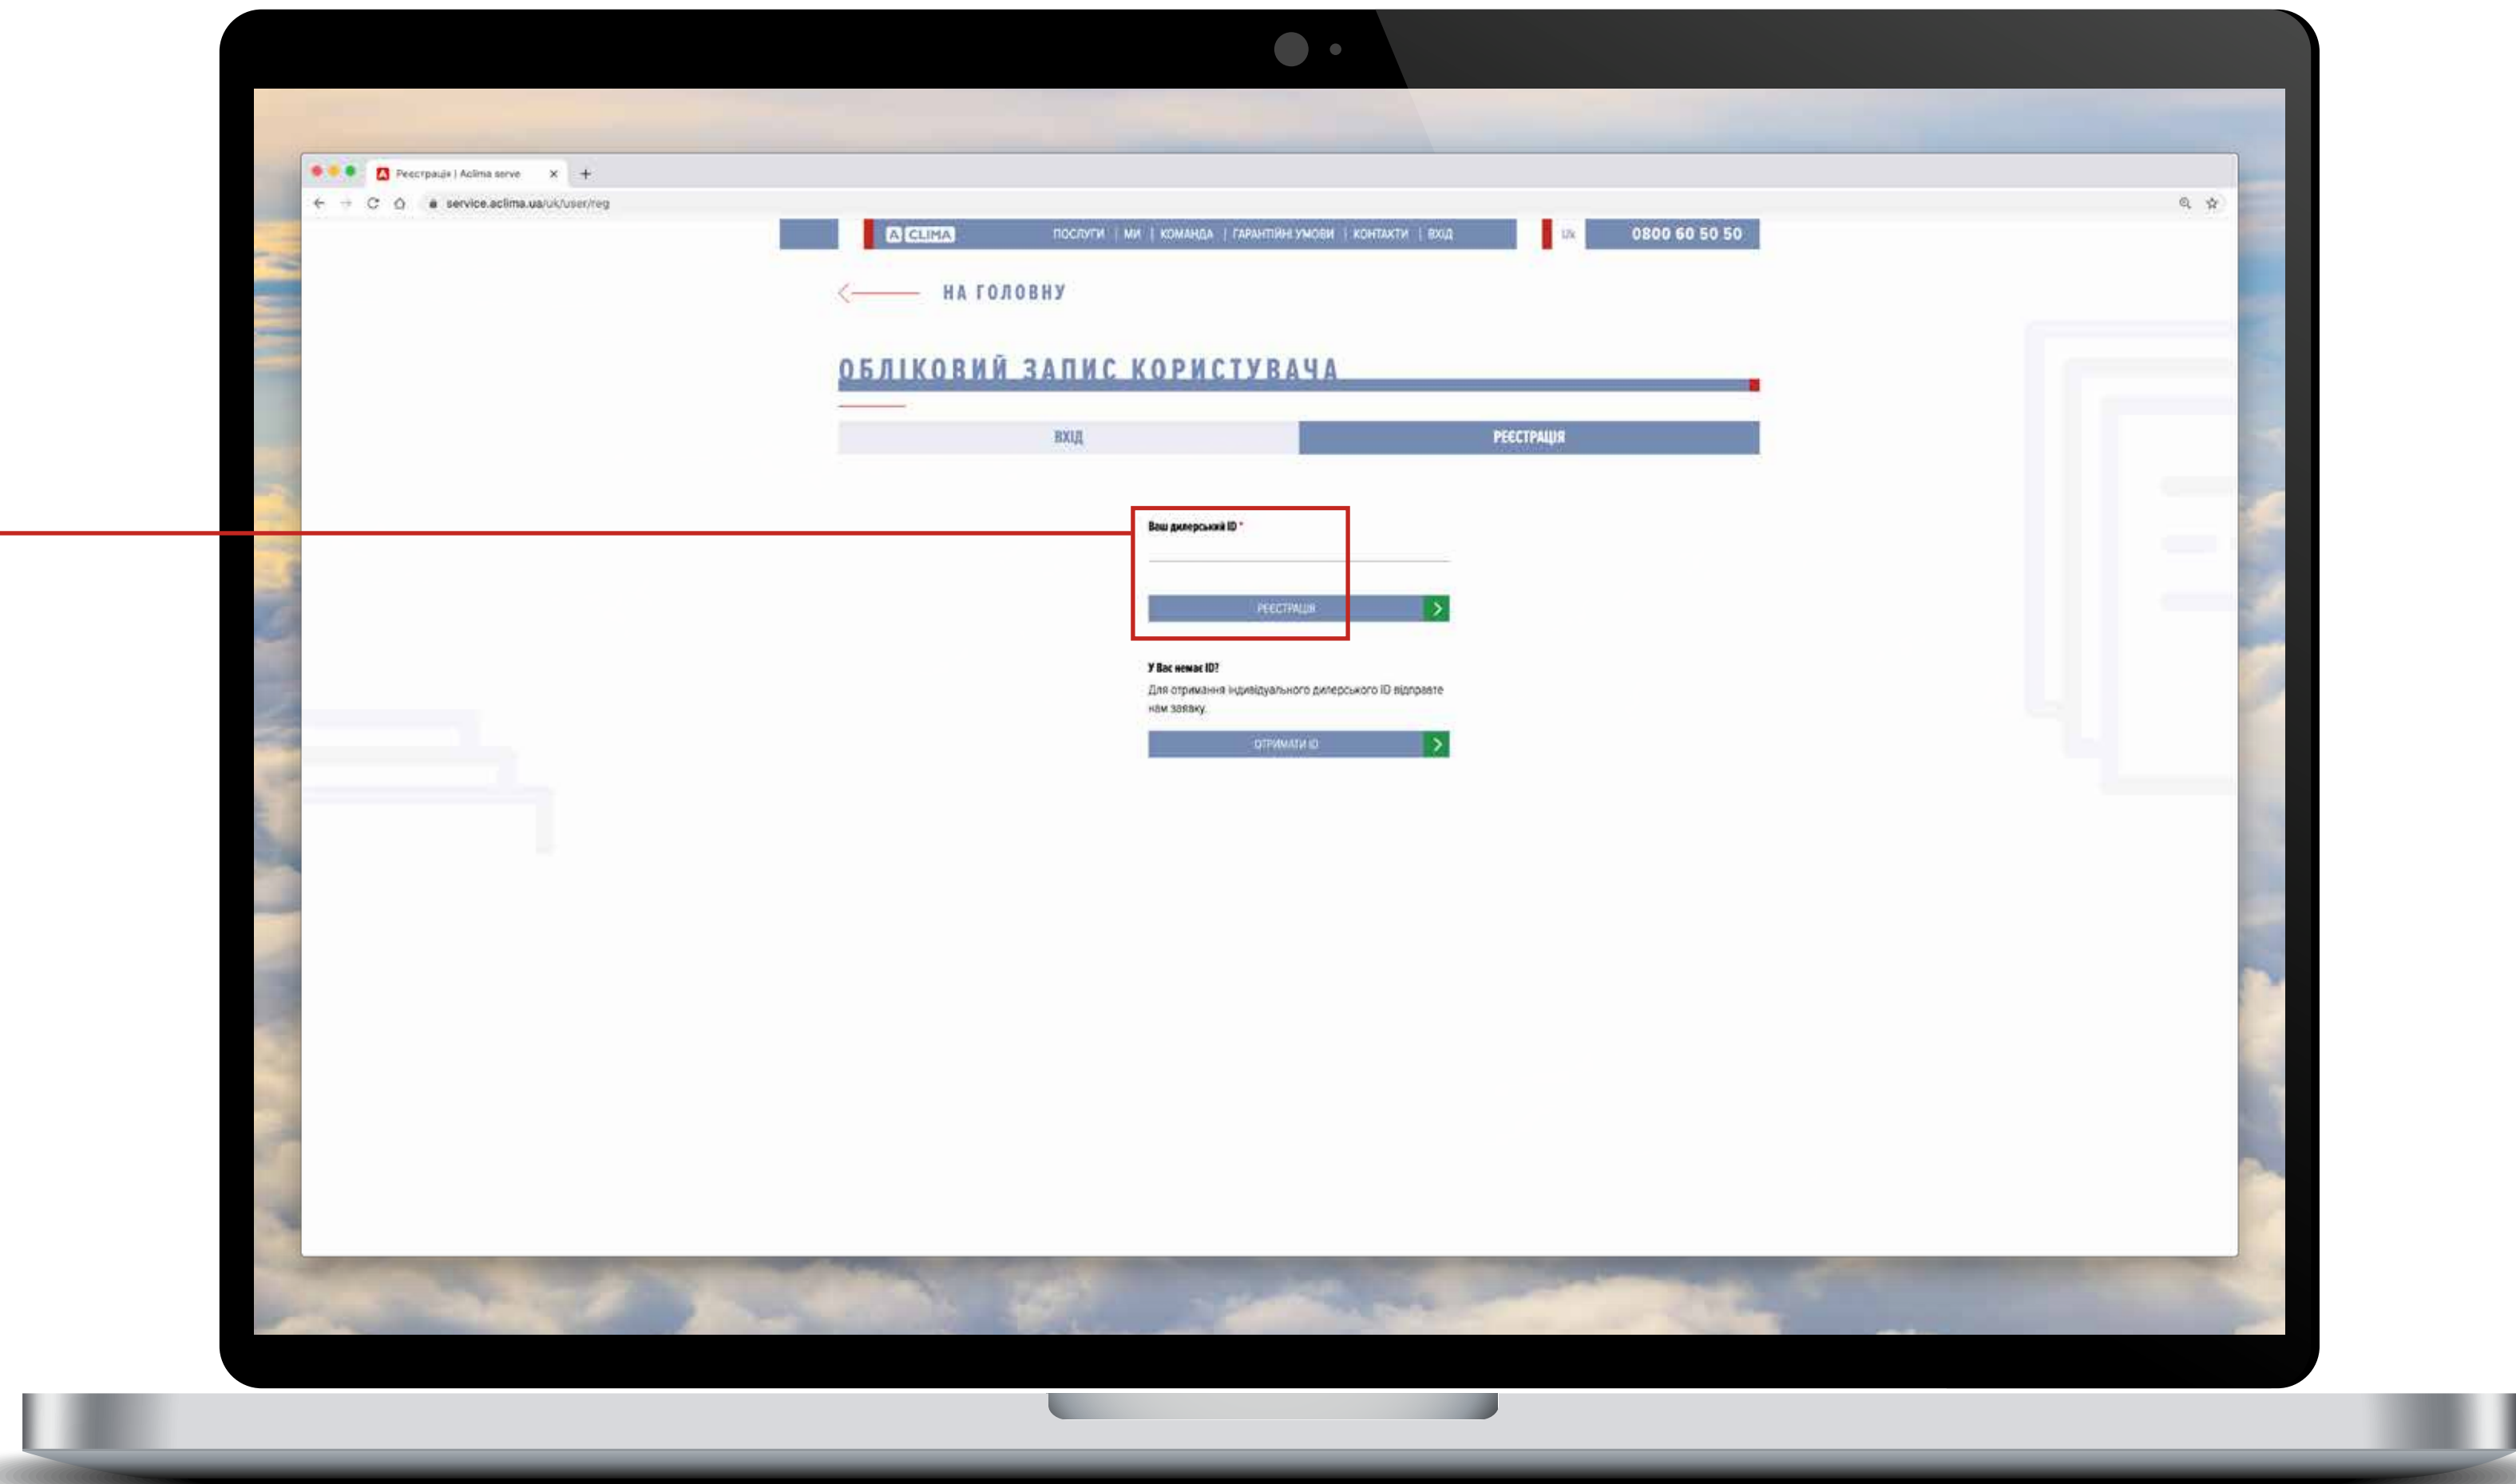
Реєстрація | Aclima serve

service.aclima.ua/uk/user/reg

A CLIMA

ПОСЛУГИ | МИ | КОМАНДА | ГАРАНТІЙНІ УМОВИ | КОНТАКТИ | ВХІД

Uk

0800 60 50 50

НА ГОЛОВНУ

ОБЛІКОВИЙ ЗАПИС КОРИСТУВАЧА

ВХІД

РЕЄСТРАЦІЯ

Ваш дилерський ID *

РЕЄСТРАЦІЯ

У Вас немає ID?

Для отримання індивідуального дилерського ID відправте нам заявку.

ОТРИМАТИ ID